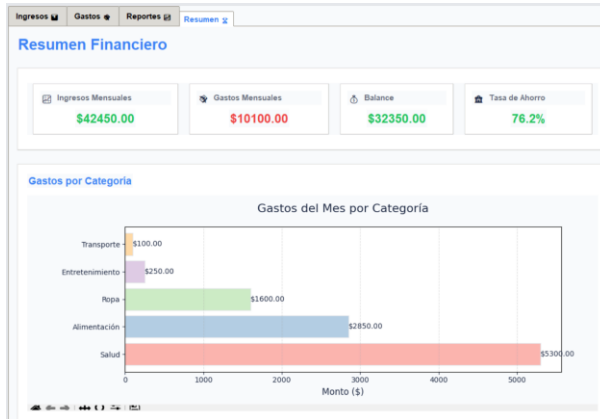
Ingresos | Gastos | Reportes | Resumen

Resumen Financiero

Ingresos Mensuales
$42450.00

Gastos Mensuales
$10100.00

Balance
$32350.00

Tasa de Ahorro
76.2%

Gastos por Categoría

Gastos del Mes por Categoría

Transporte
Entretenimiento
Ropa
Alimentación
Salud

$100.00
$250.00
$1600.00
$2850.00
$5300.00

0
1000
2000
3000
4000
5000

Monto ($)